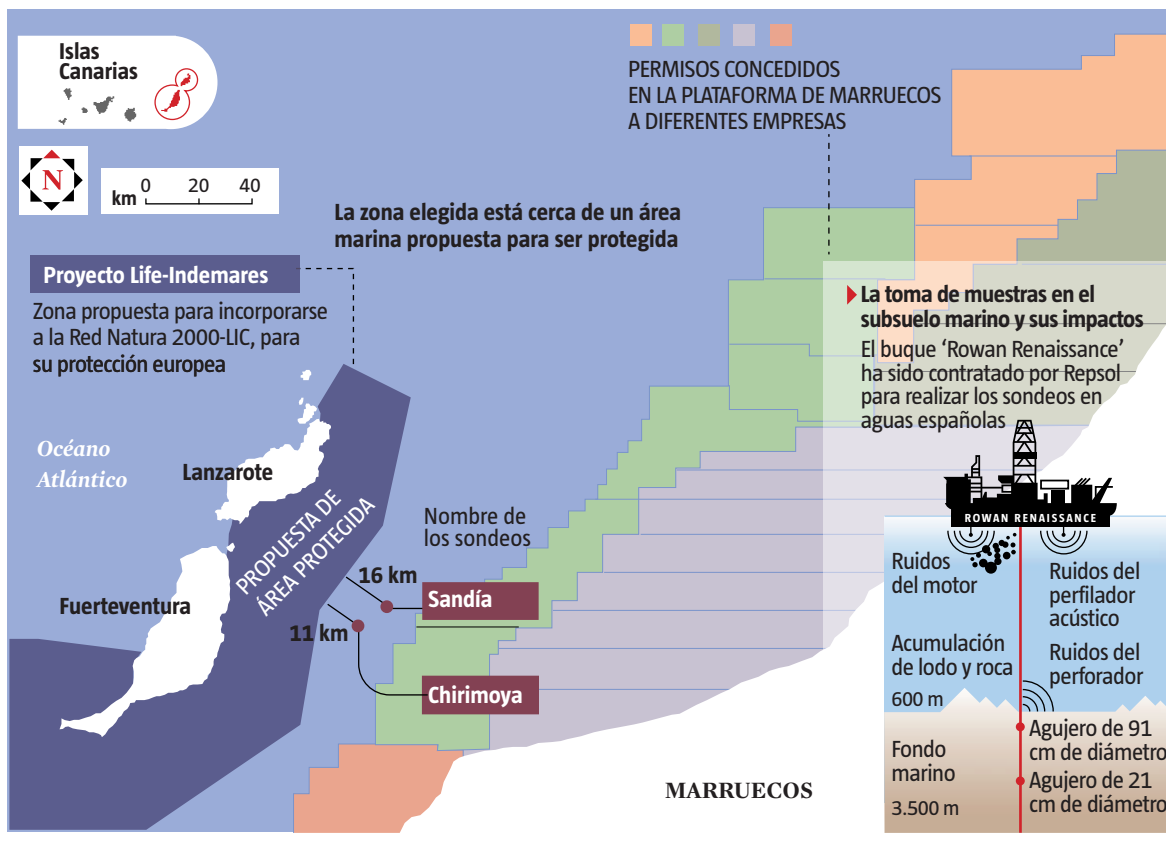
Islas Canarias

N

km 0 20 40

PERMISOS CONCEDIDOS EN LA PLATAFORMA DE MARRUECOS A DIFERENTES EMPRESAS

La zona elegida está cerca de un área marina propuesta para ser protegida

Proyecto Life-Indemares

Zona propuesta para incorporarse a la Red Natura 2000-LIC, para su protección europea

La toma de muestras en el subsuelo marino y sus impactos

El buque 'Rowan Renaissance' ha sido contratado por Repsol para realizar los sondeos en aguas españolas

Océano Atlántico

Lanzarote

PROPUESTA DE ÁREA PROTEGIDA

Fuerteventura

Nombre de los sondeos

16 km

Sandía

11 km

Chirimoya

ROWAN RENAISSANCE

Ruidos del motor

Ruidos del perfilador acústico

Acumulación de lodo y roca

Ruidos del perforador

600 m

Fondo marino

3.500 m

Agujero de 91 cm de diámetro

Agujero de 21 cm de diámetro

MARRUECOS